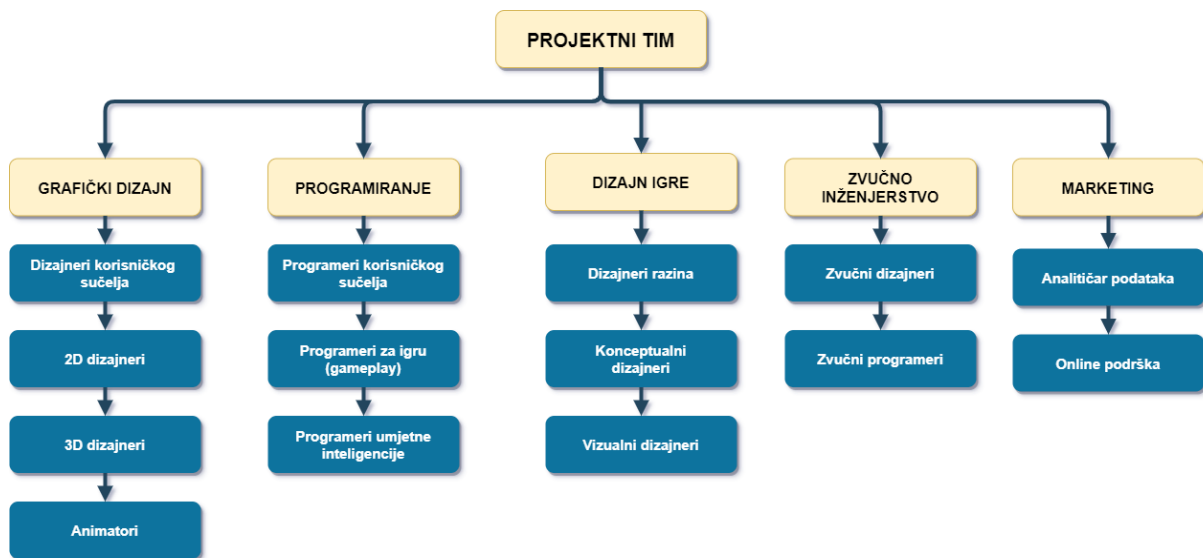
PROJEKTNI TIM

GRAFIČKI DIZAJN

Dizajneri korisničkog sučelja

2D dizajneri

3D dizajneri

Animatori

PROGRAMIRANJE

Programeri korisničkog sučelja

Programeri za igru (gameplay)

Programeri umjetne inteligencije

DIZAJN IGRE

Dizajneri razina

Konceptualni dizajneri

Vizualni dizajneri

ZVUČNO INŽENJERSTVO

Zvučni dizajneri

Zvučni programeri

MARKETING

Analitičar podataka

Online podrška